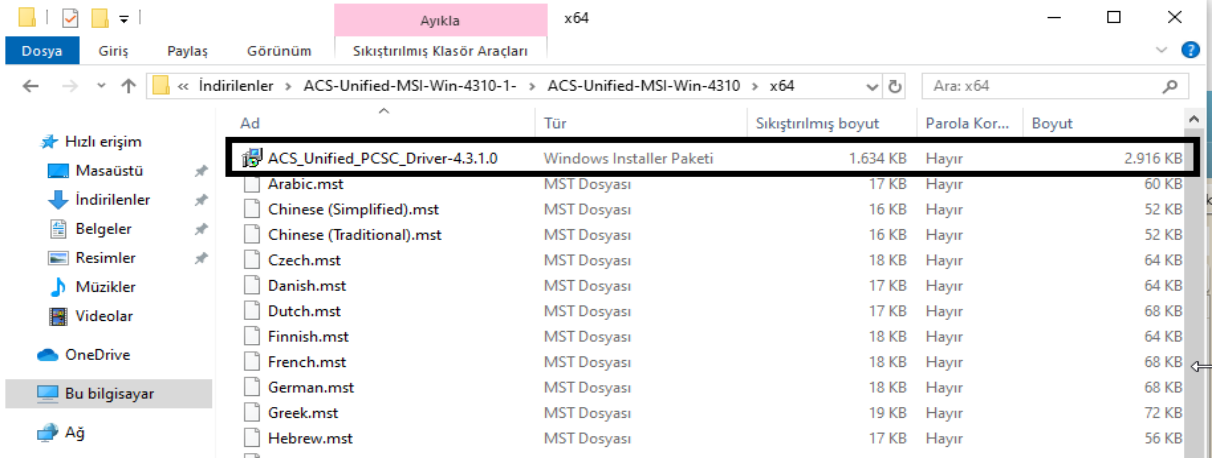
Ayıkla
x64
Dosya
Giriş
Paylaş
Görünüm
Sıkıştırılmış Klasör Araçları
« İndirilenler › ACS-Unified-MSI-Win-4310-1- › ACS-Unified-MSI-Win-4310 › x64
Ara: x64

Hızlı erişim
Masaüstü
İndirilenler
Belgeler
Resimler
Müzikler
Videolar
OneDrive
Bu bilgisayar
Ağ

| Ad | Tür | Sıkıştırılmış boyut | Parola Kor... | Boyut |
|---|---|---|---|---|
| ACS_Unified_PCSC_Driver-4.3.1.0 | Windows Installer Paketi | 1.634 KB | Hayır | 2.916 KB |
| Arabic.mst | MST Dosyası | 17 KB | Hayır | 60 KB |
| Chinese (Simplified).mst | MST Dosyası | 16 KB | Hayır | 52 KB |
| Chinese (Traditional).mst | MST Dosyası | 16 KB | Hayır | 52 KB |
| Czech.mst | MST Dosyası | 18 KB | Hayır | 64 KB |
| Danish.mst | MST Dosyası | 17 KB | Hayır | 64 KB |
| Dutch.mst | MST Dosyası | 17 KB | Hayır | 68 KB |
| Finnish.mst | MST Dosyası | 18 KB | Hayır | 64 KB |
| French.mst | MST Dosyası | 18 KB | Hayır | 68 KB |
| German.mst | MST Dosyası | 18 KB | Hayır | 68 KB |
| Greek.mst | MST Dosyası | 19 KB | Hayır | 72 KB |
| Hebrew.mst | MST Dosyası | 17 KB | Hayır | 56 KB |